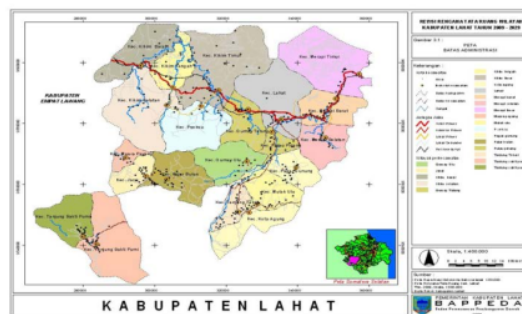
KABUPATEN EMPAT LAWANG

Kec. Kikim Timur

Kec. Merapi Timur

Kec. Lahat

Kec. Pseksu

Kec. Jarai

Kec. Pulau Pinang

Kec. Gumay Ulu

Kec. Kota Agung

Kec. Tanjung Sakti Pumi

Kec. Tanjung Sakti Pumu

RENCANA TATA RUANG WILAYAH KABUPATEN LAHAT TAHUN 2009 - 2029

PETA BATAS ADMINISTRASI

Keterangan :

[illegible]

Skala 1:400.000

BAPPEDA

K A B U P A T E N L A H A T